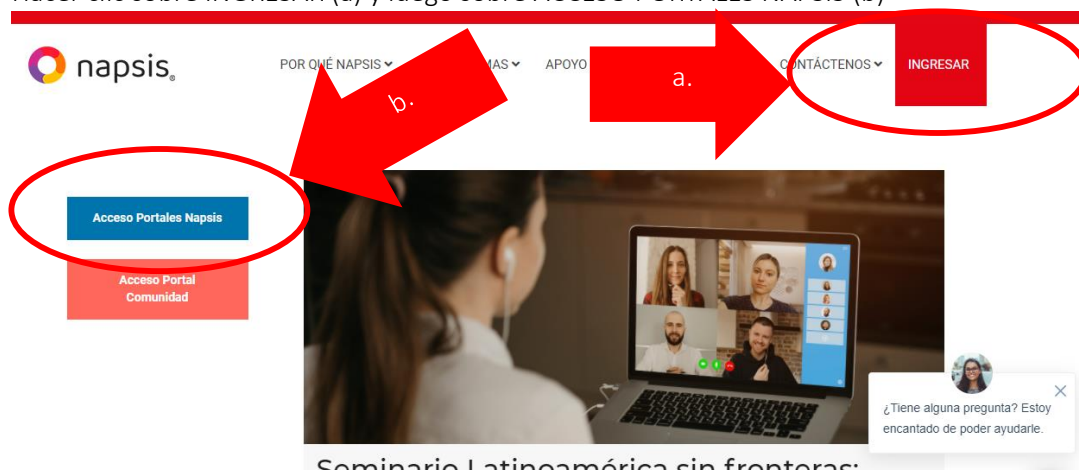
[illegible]

napsis

POR QUÉ NAPSIS
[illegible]MAS
APOYO
a.
CONTÁCTENOS
INGRESAR

b.

Acceso Portales Napsis

Acceso Portal Comunidad

¿Tiene alguna pregunta? Estoy encantado de poder ayudarle.

Seminario Latinoamérica sin fronteras: